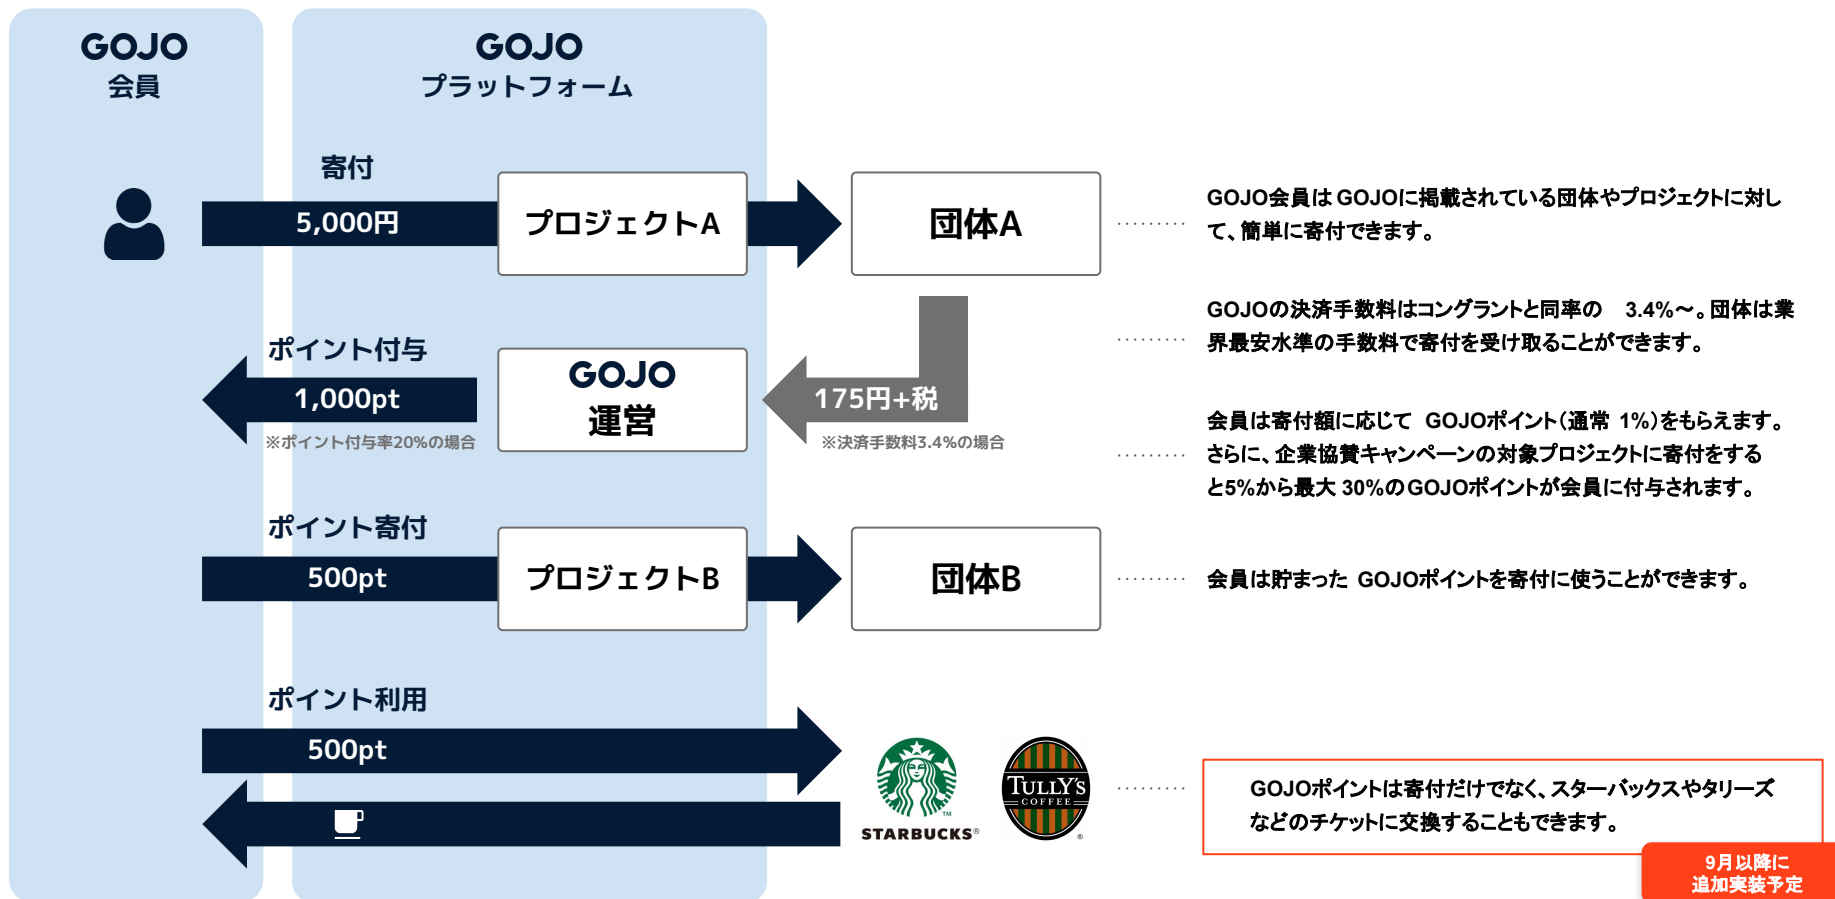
GOJO
会員

GOJO
プラットフォーム

寄付

5,000円

プロジェクトA

団体A

GOJO会員はGOJOに掲載されている団体やプロジェクトに対して、簡単に寄付できます。

GOJOの決済手数料はコングラントと同率の 3.4%〜。団体は業界最安水準の手数料で寄付を受け取ることができます。

ポイント付与

1,000pt

※ポイント付与率20%の場合

GOJO
運営

175円+税

※決済手数料3.4%の場合

会員は寄付額に応じて GOJOポイント(通常 1%)をもらえます。さらに、企業協賛キャンペーンの対象プロジェクトに寄付をすると5%から最大 30%のGOJOポイントが会員に付与されます。

ポイント寄付

500pt

プロジェクトB

団体B

会員は貯まった GOJOポイントを寄付に使うことができます。

ポイント利用

500pt

STARBUCKS®

TULLY'S COFFEE

GOJOポイントは寄付だけでなく、スターバックスやタリーズなどのチケットに交換することもできます。

9月以降に
追加実装予定